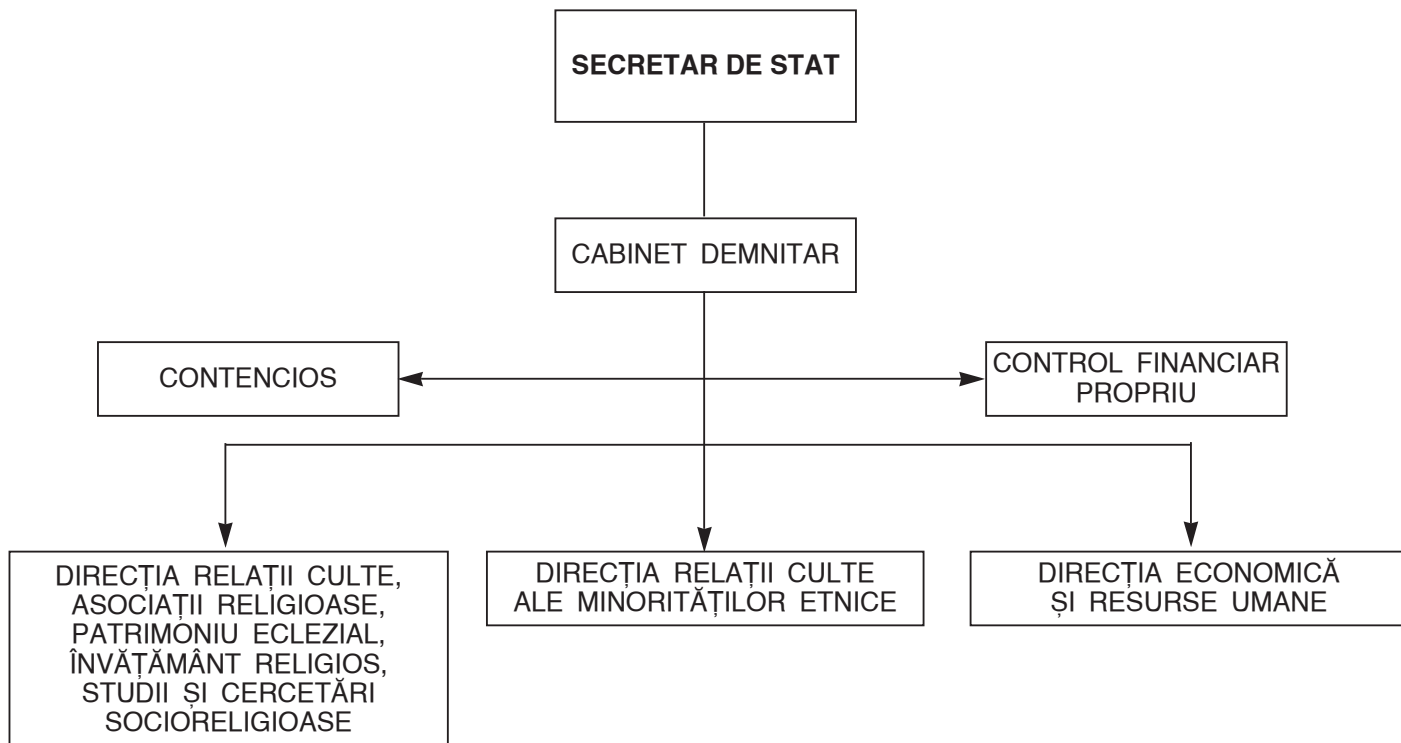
SECRETAR DE STAT

CABINET DEMNITAR

CONTENCIOS

CONTROL FINANCIAR PROPRIU

DIRECȚIA RELAȚII CULTE, ASOCIAȚII RELIGIOASE, PATRIMONIU ECLEZIAL, ÎNVĂȚĂMÂNT RELIGIOS, STUDII ȘI CERCETĂRI SOCIORELIGIOASE

DIRECȚIA RELAȚII CULTE ALE MINORITĂȚILOR ETNICE

DIRECȚIA ECONOMICĂ ȘI RESURSE UMANE